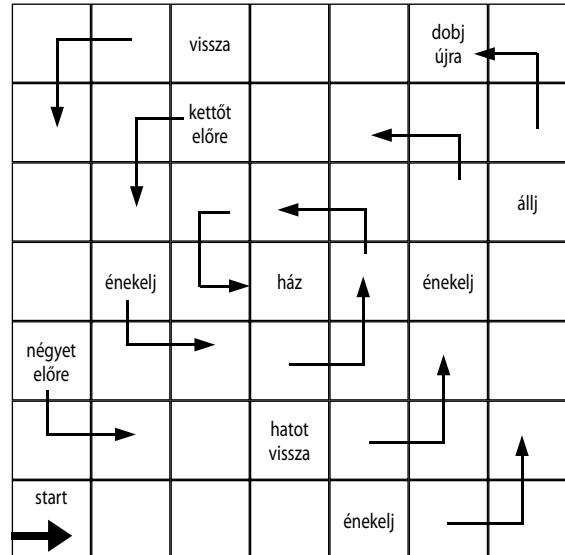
| | | | | | | |
|---|---|---|---|---|---|---|
| | | vissza | | | dobj újra | |
| | | kettőt előre | | | | |
| | | | | | | állj |
| | énekelj | | ház | | énekelj | |
| négyet előre | | | | | | |
| | | | hatot vissza | | | |
| start | | | | énekelj | | |